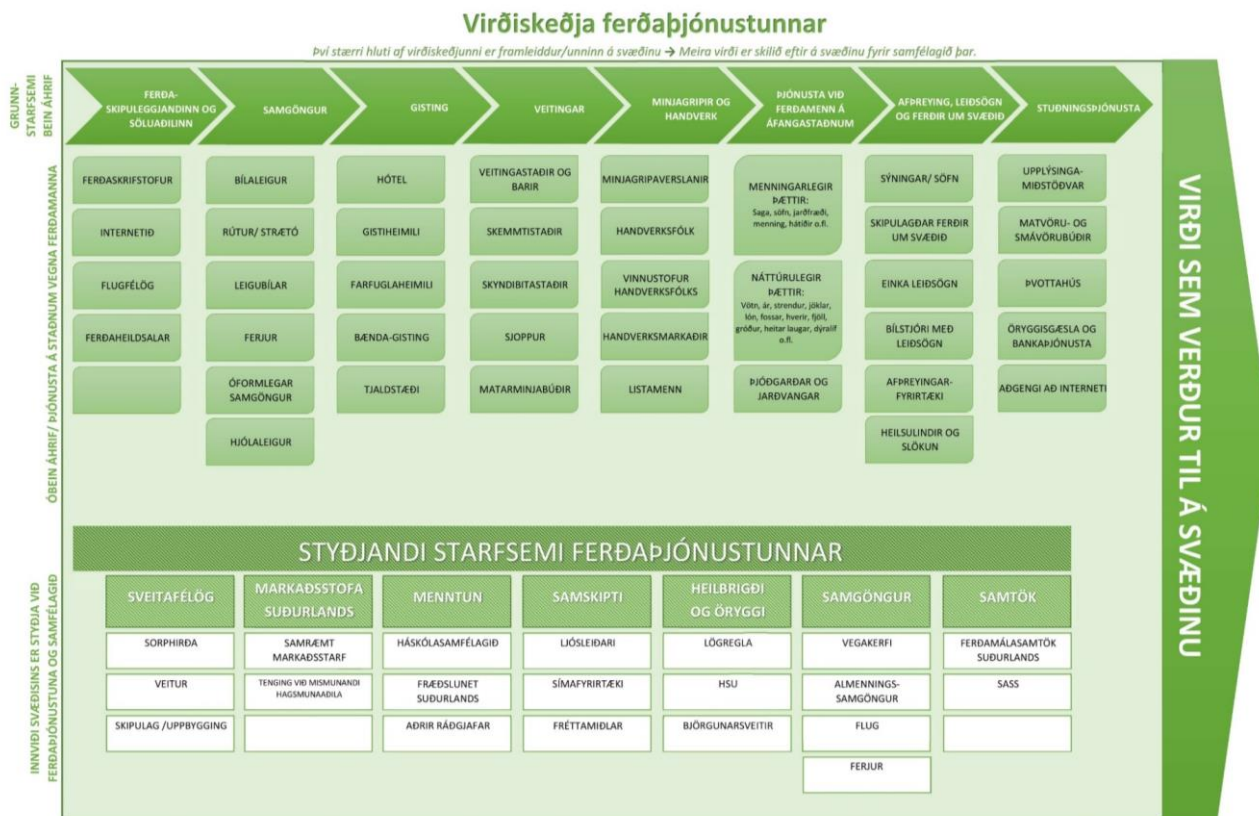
Virðiskeðja ferðaþjónustunnar

Því stærri hluti af virðiskeðjunni er framleiddur/unninn á svæðinu → Meira virði er skilið eftir á svæðinu fyrir samfélagið þar.

GRUNN-STARFSEMI BEIN ÁHRIF

FERÐA-SKIPULEGGJANDINN OG SÖLUAÐILINN | SAMGÖNGUR | GISTING | VEITINGAR | MINJAGRIPIR OG HANDVERK | ÞJÓNUSTA VIÐ FERÐAMENN Á ÁFANGASTAÐNUM | AFÞREYING, LEIÐSÖGN OG FERÐIR UM SVÆÐIÐ | STUÐNINGSÞJÓNUSTA

ÓBEIN ÁHRIF/ ÞJÓNUSTA Á STAÐNUM VEGNA FERÐAMANNA

FERÐASKRIFSTOFUR
INTERNETIÐ
FLUGFÉLÖG
FERÐAHEILDSALAR

BÍLALEIGUR
RÚTUR/ STRÆTÓ
LEIGUBÍLAR
FERJUR
ÓFORMLEGAR SAMGÖNGUR
HJÓLALEIGUR

HÓTEL
GISTIHEIMILI
FARFUGLAHEIMILI
BÆNDA-GISTING
TJALDSTÆÐI

VEITINGASTAÐIR OG BARIR
SKEMMTISTAÐIR
SKYNDIBITASTAÐIR
SJOPPUR
MATARMINJABÚÐIR

MINJAGRIPAVERSLANIR
HANDVERKSFÓLK
VINNUSTOFUR HANDVERKSFÓLKS
HANDVERKSMARKAÐIR
LISTAMENN

MENNINGARLEGIR ÞÆTTIR: Saga, söfn, jarðfræði, menning, hátíðir o.fl.
NÁTTÚRULEGIR ÞÆTTIR: Vötn, ár, strendur, jöklar, lón, fossar, hverir, fjöll, gróður, heitar laugar, dýralíf o.fl.
ÞJÓÐGARÐAR OG JARÐVANGAR

SÝNINGAR/ SÖFN
SKIPULAGÐAR FERÐIR UM SVÆÐIÐ
EINKA LEIÐSÖGN
BÍLSTJÓRI MEÐ LEIÐSÖGN
AFÞREYINGAR-FYRIRTÆKI
HEILSULINDIR OG SLÖKUN

UPPLÝSINGA-MIÐSTÖÐVAR
MATVÖRU- OG SMÁVÖRUBÚÐIR
ÞVOTTAHÚS
ÖRYGGISGÆSLA OG BANKAÞJÓNUSTA
AÐGENGI AÐ INTERNETI

VIRÐI SEM VERÐUR TIL Á SVÆÐINU

STYÐJANDI STARFSEMI FERÐAÞJÓNUSTUNNAR

INNVIÐI SVÆÐISINS ER STYÐJA VIÐ FERÐAÞJÓNUSTUNA OG SAMFÉLAGIÐ

| SVEITAFÉLÖG | MARKAÐSSTOFA SUÐURLANDS | MENNTUN | SAMSKIPTI | HEILBRIGÐI OG ÖRYGGI | SAMGÖNGUR | SAMTÖK |
|---|---|---|---|---|---|---|
| SORPHIRÐA | SAMRÆMT MARKAÐSSTARF | HÁSKÓLASAMFÉLAGIÐ | LJÓSLEIÐARI | LÖGREGLA | VEGAKERFI | FERÐAMÁLASAMTÖK SUÐURLANDS |
| VEITUR | TENGING VIÐ MISMUNANDI HAGSMUNAAÐILA | FRÆÐSLUNET SUÐURLANDS | SÍMAFYRIRTÆKI | HSU | ALMENNINGS-SAMGÖNGUR | SASS |
| SKIPULAG /UPPBYGGING | | AÐRIR RÁÐGJAFAR | FRÉTTAMIÐLAR | BJÖRGUNARSVEITIR | FLUG | |
| | | | | | FERJUR | |